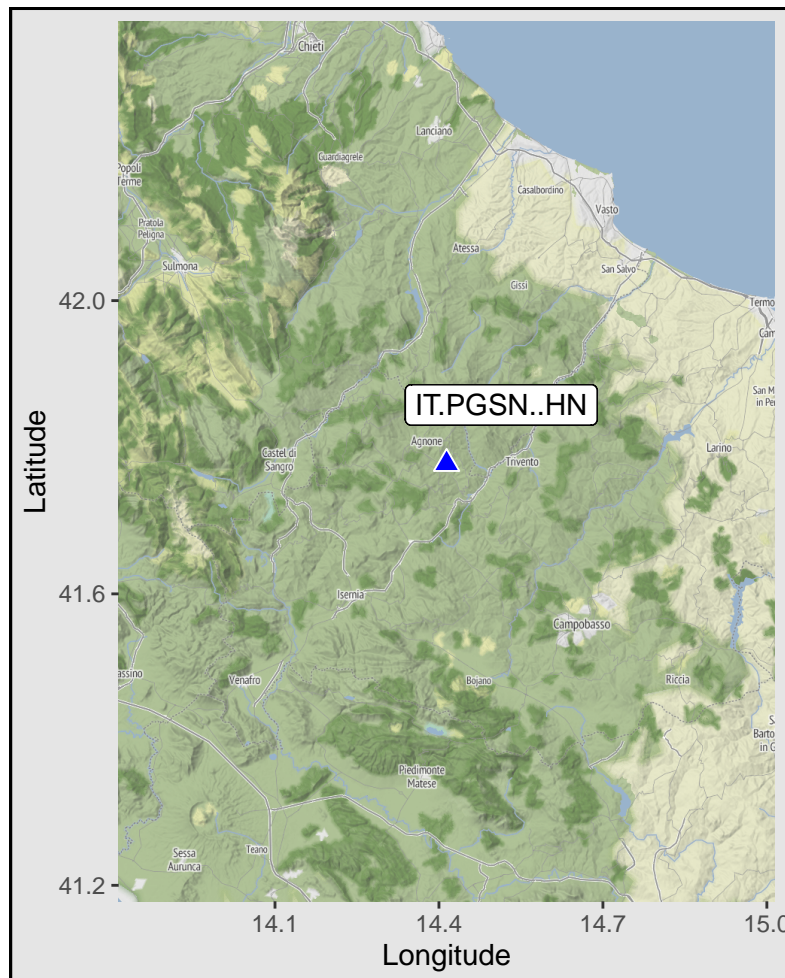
Chieti
Lanciano
Guardiagrele
Popoli Terme
Casalbordino
Vasto
Pratola Peligna
Sulmona
Atessa
San Salvo
Gissi
Termo
Cam
San M in Pe
IT.PGSN..HN
Agnone
Castel di Sangro
Trivento
Larino
Isernia
Campobasso
assino
Venafro
Bojano
Riccia
S Barto in G
Piedimonte Matese
Sessa Aurunca
Teano

42.0
41.6
41.2
Latitude
14.1
14.4
14.7
15.0
Longitude